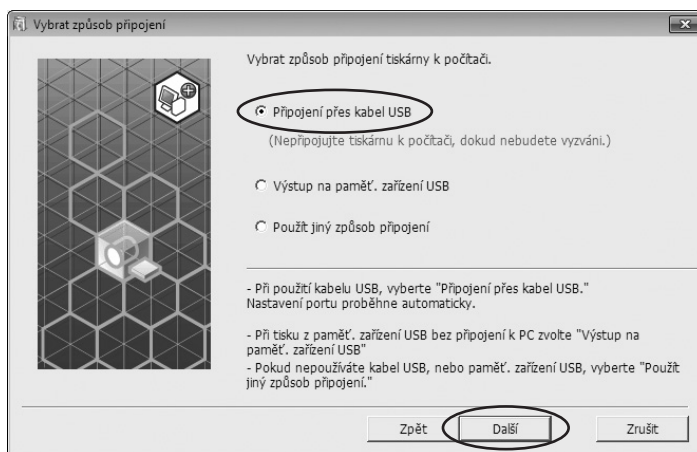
Vybrat způsob připojení

Vybrat způsob připojení tiskárny k počítači.

Připojení přes kabel USB

(Nepřipojujte tiskárnu k počítači, dokud nebudete vyzváni.)

Výstup na paměť. zařízení USB

Použít jiný způsob připojení

- Při použití kabelu USB, vyberte "Připojení přes kabel USB." Nastavení portu proběhne automaticky.

- Při tisku z paměť. zařízení USB bez připojení k PC zvolte "Výstup na paměť. zařízení USB"
- Pokud nepoužíváte kabel USB, nebo paměť. zařízení USB, vyberte "Použít jiný způsob připojení."

Zpět

Další

Zrušit